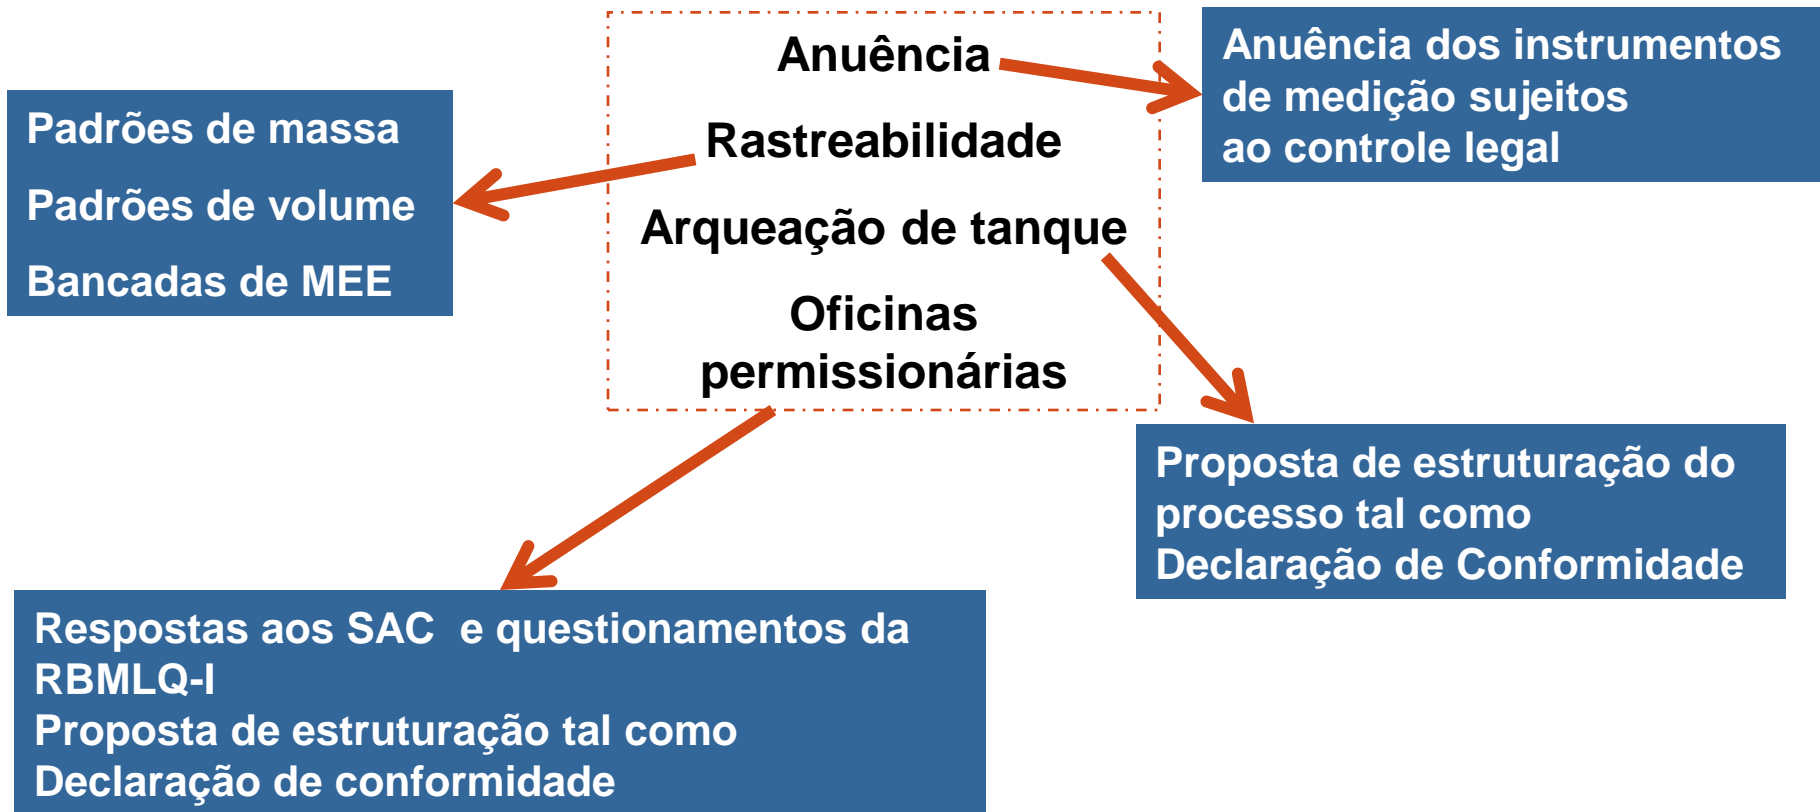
Anuência

Rastreabilidade

Arqueação de tanque

Oficinas permissionárias

Anuência dos instrumentos de medição sujeitos ao controle legal

Padrões de massa

Padrões de volume

Bancadas de MEE

Proposta de estruturação do processo tal como Declaração de Conformidade

Respostas aos SAC e questionamentos da RBMLQ-I
Proposta de estruturação tal como Declaração de conformidade